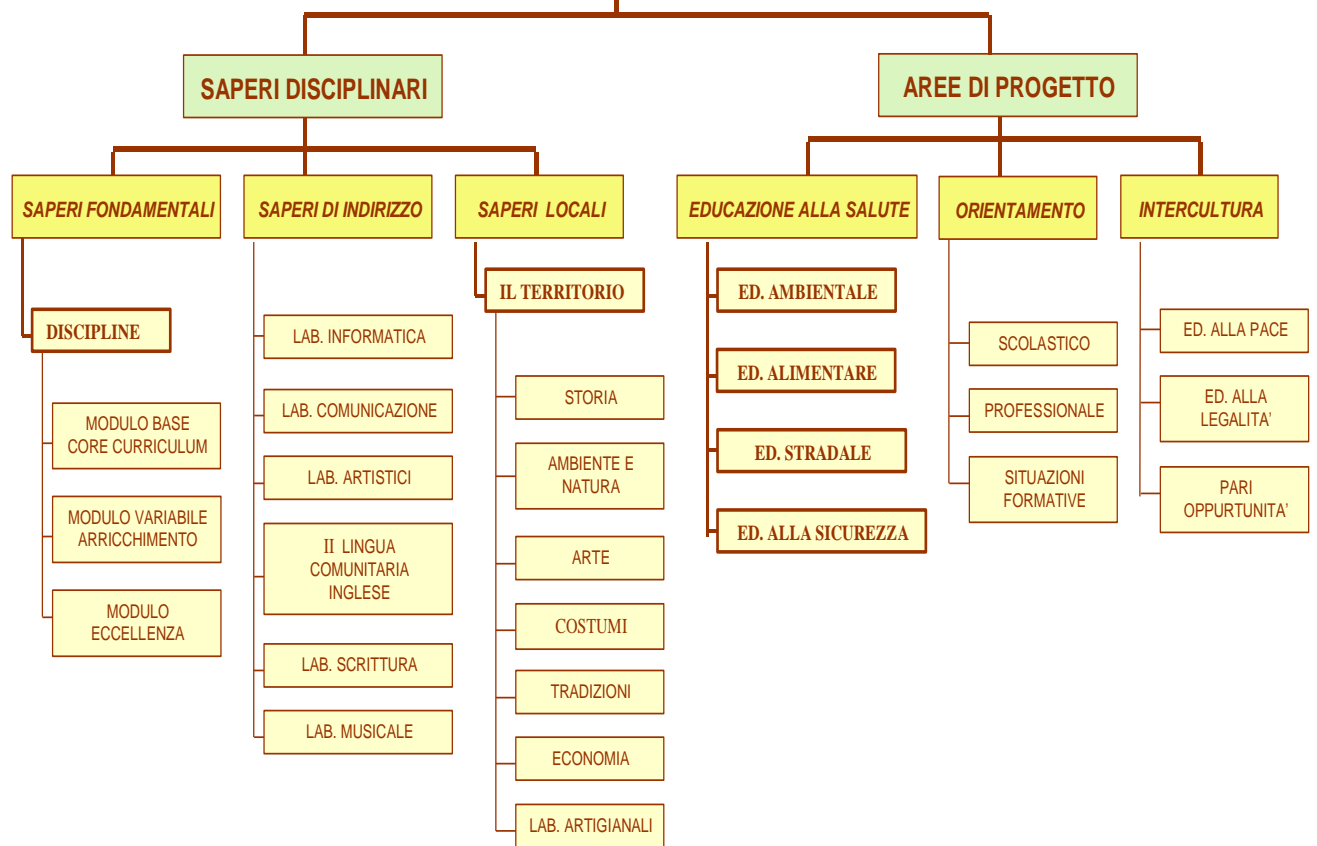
SAPERI DISCIPLINARI

AREE DI PROGETTO

SAPERI FONDAMENTALI

SAPERI DI INDIRIZZO

SAPERI LOCALI

EDUCAZIONE ALLA SALUTE

ORIENTAMENTO

INTERCULTURA

DISCIPLINE

MODULO BASE CORE CURRICULUM

MODULO VARIABILE ARRICCHIMENTO

MODULO ECCELLENZA

LAB. INFORMATICA

LAB. COMUNICAZIONE

LAB. ARTISTICI

II LINGUA COMUNITARIA INGLESE

LAB. SCRITTURA

LAB. MUSICALE

IL TERRITORIO

STORIA

AMBIENTE E NATURA

ARTE

COSTUMI

TRADIZIONI

ECONOMIA

LAB. ARTIGIANALI

ED. AMBIENTALE

ED. ALIMENTARE

ED. STRADALE

ED. ALLA SICUREZZA

SCOLASTICO

PROFESSIONALE

SITUAZIONI FORMATIVE

ED. ALLA PACE

ED. ALLA LEGALITA'

PARI OPPURTUNITA'